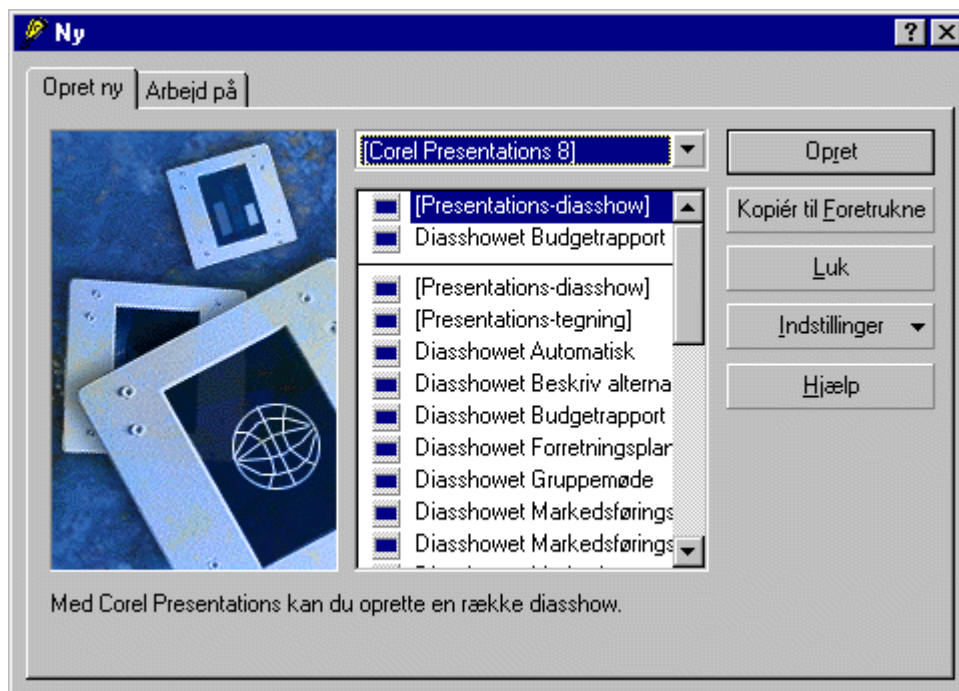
Ny

? ×

Opret ny | Arbejd på

[Corel Presentations 8]

[Presentations-diasshow]
Diasshowet Budgetrapport
[Presentations-diasshow]
[Presentations-tegning]
Diasshowet Automatisk
Diasshowet Beskriv alterna
Diasshowet Budgetrapport
Diasshowet Forretningsplan
Diasshowet Gruppemøde
Diasshowet Markedsførings
Diasshowet Markedsførings
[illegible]

Opret
Kopiér til Foretrukne
Luk
Indstillinger
Hjælp

Med Corel Presentations kan du oprette en række diasshow.